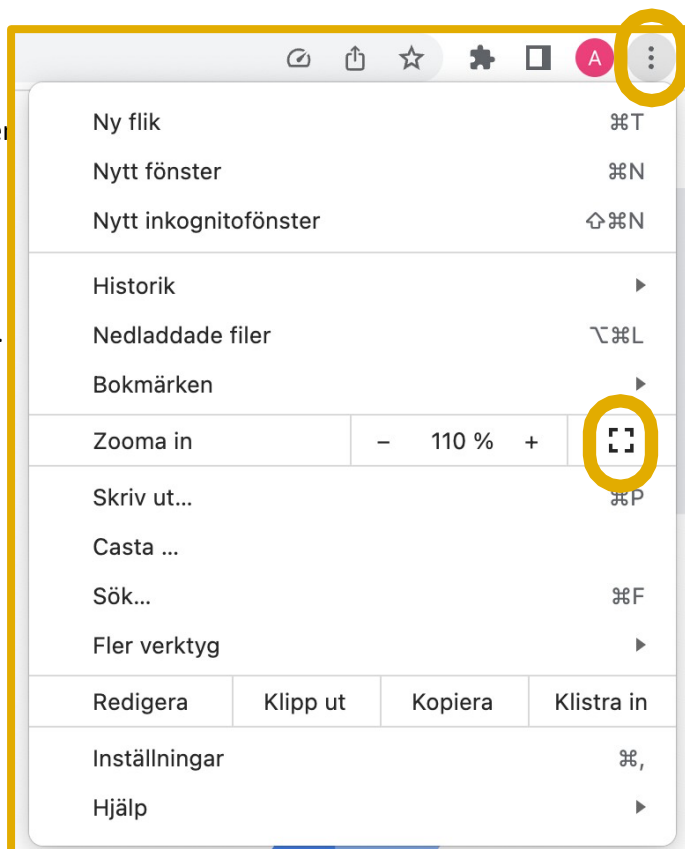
A

Ny flik ⌘T
Nytt fönster ⌘N
Nytt inkognitofönster ⇧⌘N

Historik
Nedladdade filer ⌥⌘L
Bokmärken

| Zooma in | – | 110 % | + |
|---|---|---|---|

Skriv ut... ⌘P
Casta ...
Sök... ⌘F
Fler verktyg

| Redigera | Klipp ut | Kopiera | Klistra in |
|---|---|---|---|

Inställningar ⌘,
Hjälp